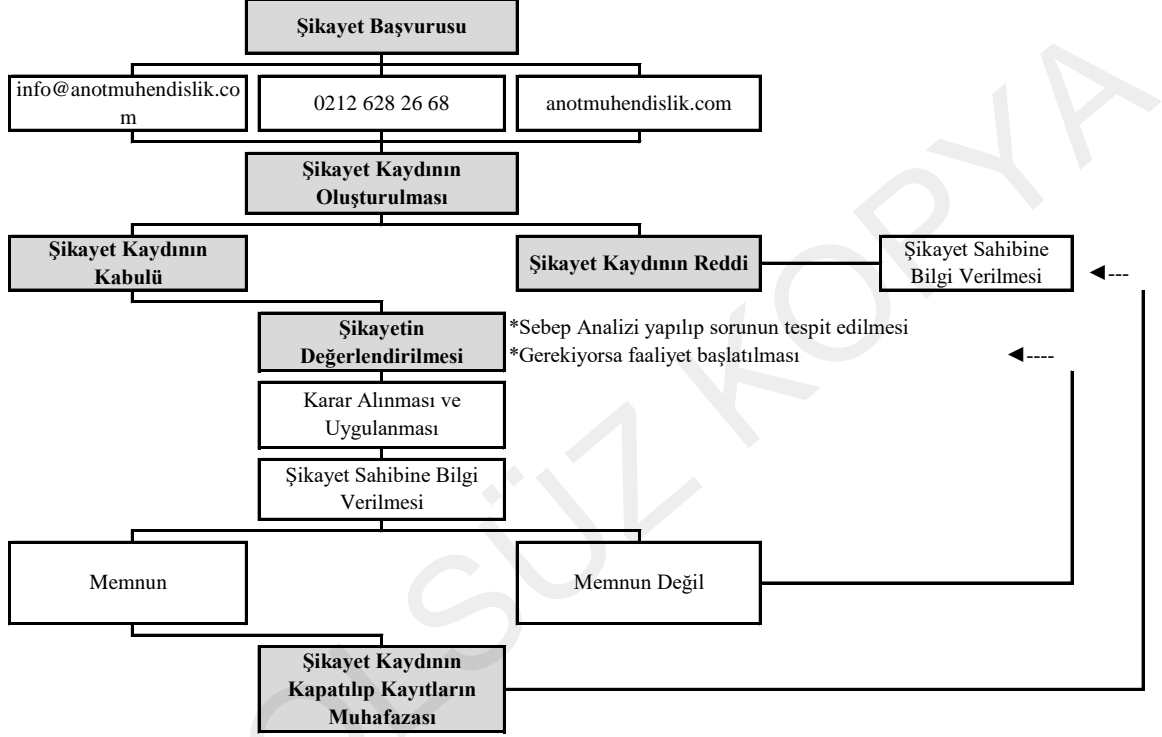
Şikayet Başvurusu

info@anotmuhendislik.com

0212 628 26 68

anotmuhendislik.com

Şikayet Kaydının Oluşturulması

Şikayet Kaydının Kabulü

Şikayet Kaydının Reddi

Şikayet Sahibine Bilgi Verilmesi

Şikayetin Değerlendirilmesi

*Sebep Analizi yapılıp sorunun tespit edilmesi
*Gerekiyorsa faaliyet başlatılması

Karar Alınması ve Uygulanması

Şikayet Sahibine Bilgi Verilmesi

Memnun

Memnun Değil

Şikayet Kaydının Kapatılıp Kayıtların Muhafazası

KONTROLSÜZ KOPYA